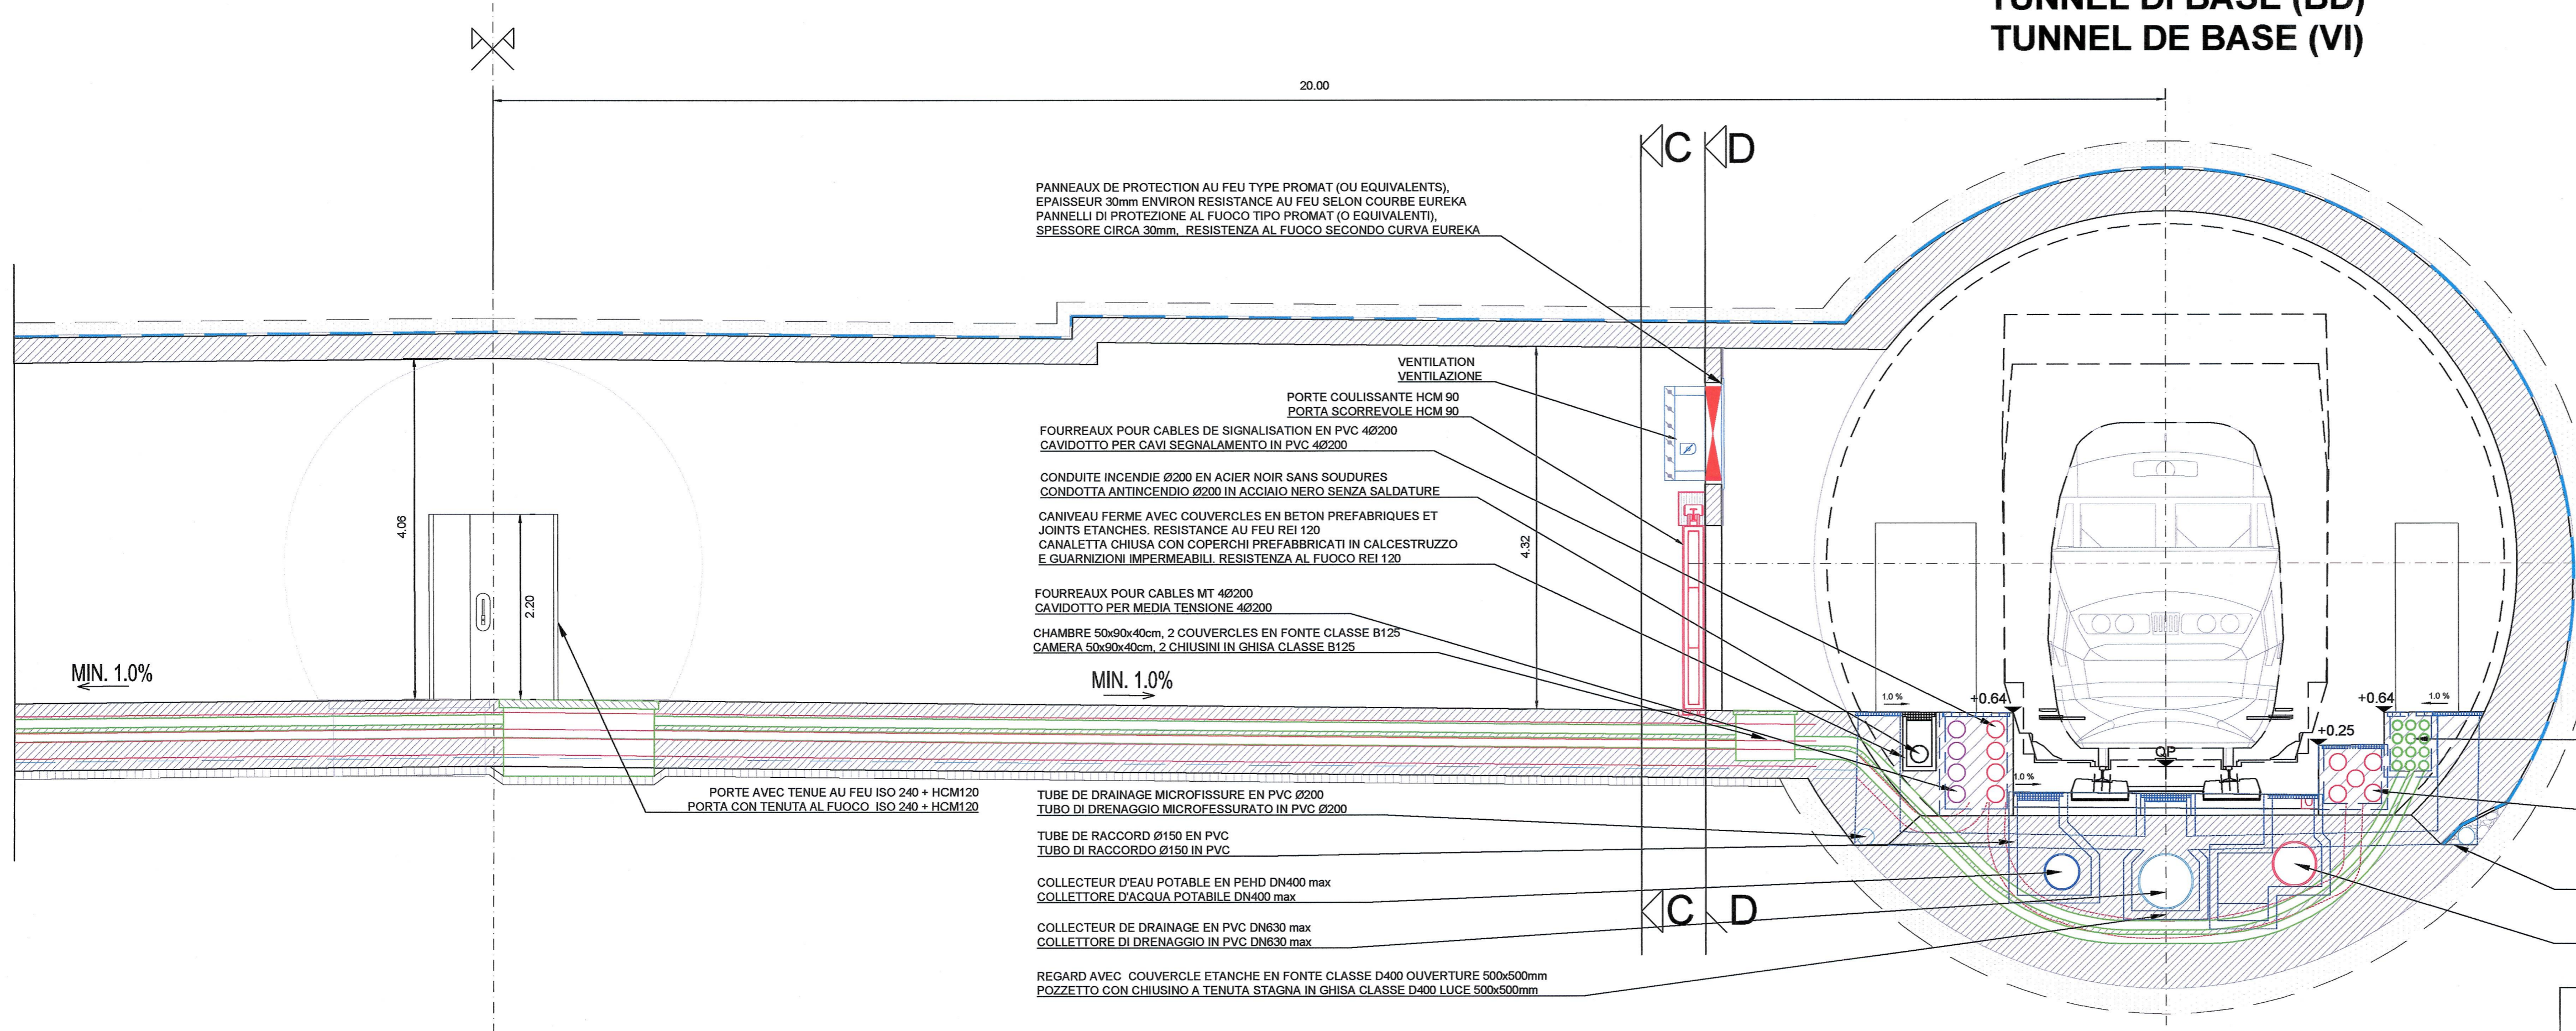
TUNNEL DI BASE (BD)
TUNNEL DE BASE (VI)

20.00

C D

PANNEAUX DE PROTECTION AU FEU TYPE PROMAT (OU EQUIVALENTS), EPAISSEUR 30mm ENVIRON RESISTANCE AU FEU SELON COURBE EUREKA
PANNELLI DI PROTEZIONE AL FUOCO TIPO PROMAT (O EQUIVALENTI), SPESSORE CIRCA 30mm, RESISTENZA AL FUOCO SECONDO CURVA EUREKA

VENTILATION
VENTILAZIONE

PORTE COULISSANTE HCM 90
PORTA SCORREVOLE HCM 90

FOURREAUX POUR CABLES DE SIGNALISATION EN PVC 4Ø200
CAVIDOTTO PER CAVI SEGNALAMENTO IN PVC 4Ø200

CONDUITE INCENDIE Ø200 EN ACIER NOIR SANS SOUDURES
CONDOTTA ANTINCENDIO Ø200 IN ACCIAIO NERO SENZA SALDATURE

CANIVEAU FERME AVEC COUVERCLES EN BETON PREFABRIQUES ET JOINTS ETANCHES, RESISTANCE AU FEU REI 120
CANALETTA CHIUSA CON COPERCHI PREFABBRICATI IN CALCESTRUZZO E GUARNIZIONI IMPERMEABILI, RESISTENZA AL FUOCO REI 120

FOURREAUX POUR CABLES MT 4Ø200
CAVIDOTTO PER MEDIA TENSIONE 4Ø200

CHAMBRE 50x90x40cm, 2 COUVERCLES EN FONTE CLASSE B125
CAMERA 50x90x40cm, 2 CHIUSINI IN GHISA CLASSE B125

4.06
2.20
4.32

MIN. 1.0%
MIN. 1.0%

1.0 %
+0.64
+0.64
1.0 %
+0.25
QP
1.0 %

PORTE AVEC TENUE AU FEU ISO 240 + HCM120
PORTA CON TENUTA AL FUOCO ISO 240 + HCM120

TUBE DE DRAINAGE MICROFISSURE EN PVC Ø200
TUBO DI DRENAGGIO MICROFESSURATO IN PVC Ø200

TUBE DE RACCORD Ø150 EN PVC
TUBO DI RACCORDO Ø150 IN PVC

COLLECTEUR D'EAU POTABLE EN PEHD DN400 max
COLLETTORE D'ACQUA POTABILE DN400 max

COLLECTEUR DE DRAINAGE EN PVC DN630 max
COLLETTORE DI DRENAGGIO IN PVC DN630 max

C D

REGARD AVEC COUVERCLE ETANCHE EN FONTE CLASSE D400 OUVERTURE 500x500mm
POZZETTO CON CHIUSINO A TENUTA STAGNA IN GHISA CLASSE D400 LUCE 500x500mm